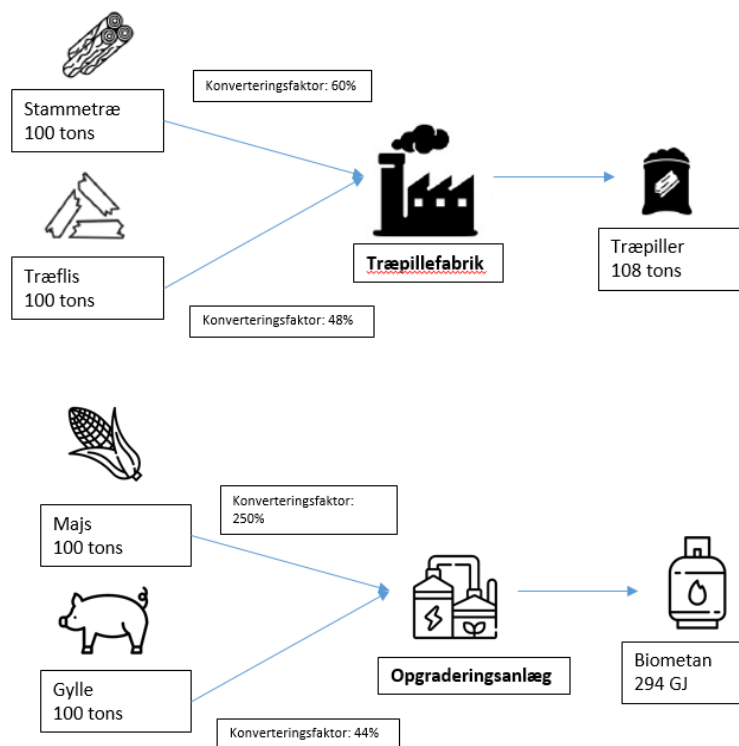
Konverteringsfaktor: 60%

Stammetræ
100 tons

Træflis
100 tons

Konverteringsfaktor: 48%

Træpillefabrik

Træpiller
108 tons

Konverteringsfaktor: 250%

Majs
100 tons

Gylle
100 tons

Konverteringsfaktor: 44%

Opgraderingsanlæg

Biometan
294 GJ